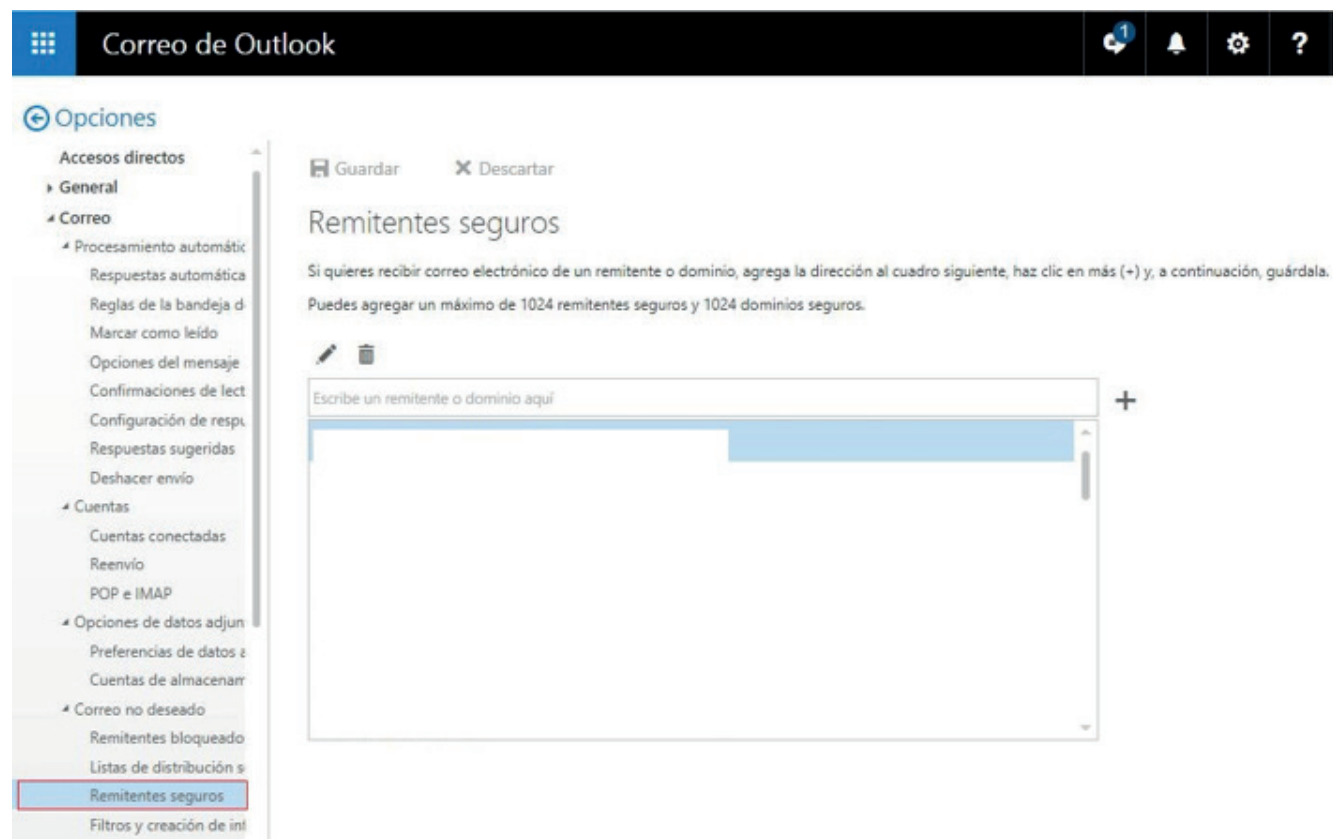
Correo de Outlook

1

Opciones

Accesos directos
General
Correo
Procesamiento automátic
Respuestas automática
Reglas de la bandeja d
Marcar como leído
Opciones del mensaje
Confirmaciones de lect
Configuración de respu
Respuestas sugeridas
Deshacer envío
Cuentas
Cuentas conectadas
Reenvío
POP e IMAP
Opciones de datos adjun
Preferencias de datos a
Cuentas de almacenam
Correo no deseado
Remitentes bloqueado
Listas de distribución s
Remitentes seguros
Filtros y creación de in

Guardar
Descartar

Remitentes seguros

Si quieres recibir correo electrónico de un remitente o dominio, agrega la dirección al cuadro siguiente, haz clic en más (+) y, a continuación, guárdala.

Puedes agregar un máximo de 1024 remitentes seguros y 1024 dominios seguros.

Escribe un remitente o dominio aquí

+